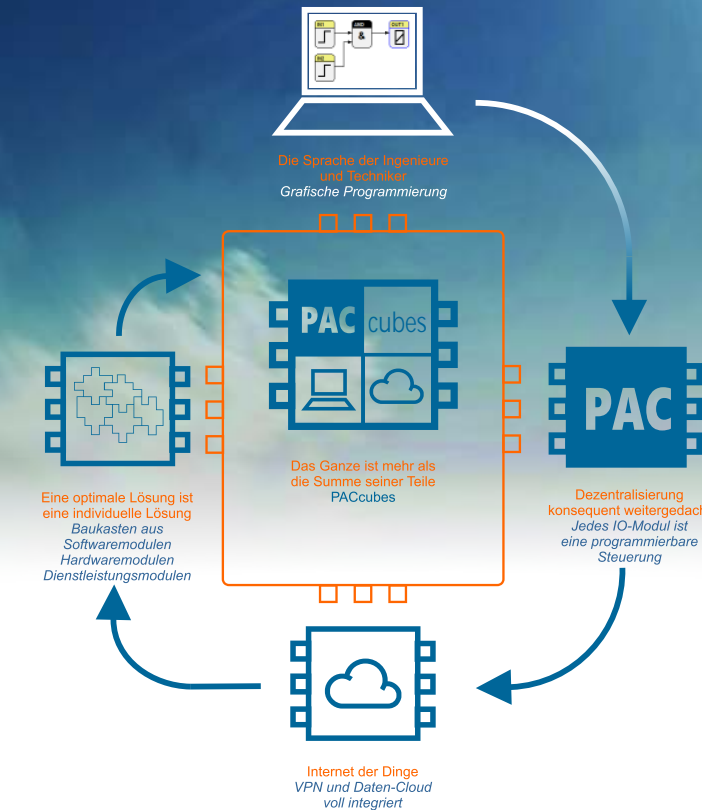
IN1
AND
OUT1
IN2
&

Die Sprache der Ingenieure und Techniker
Grafische Programmierung

PAC cubes

Eine optimale Lösung ist eine individuelle Lösung
Baukasten aus Softwaremodulen Hardwaremodulen Dienstleistungsmodulen

Das Ganze ist mehr als die Summe seiner Teile
PACcubes

PAC

Dezentralisierung konsequent weitergedach
Jedes IO-Modul ist eine programmierbare Steuerung

Internet der Dinge
VPN und Daten-Cloud voll integriert